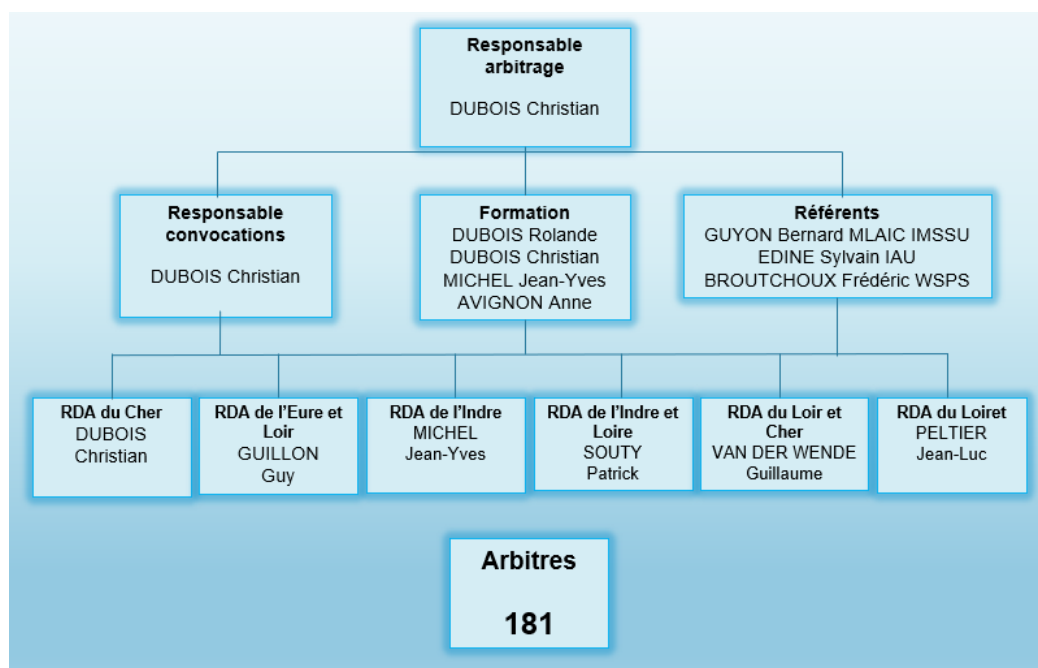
Responsable arbitrage

DUBOIS Christian

Responsable convocations

DUBOIS Christian

Formation
DUBOIS Rolande
DUBOIS Christian
MICHEL Jean-Yves
AVIGNON Anne

Référents
GUYON Bernard MLAIC IMSSU
EDINE Sylvain IAU
BROUTCHOUX Frédéric WSPS

RDA du Cher
DUBOIS
Christian

RDA de l'Eure et Loir
GUILLON
Guy

RDA de l'Indre
MICHEL
Jean-Yves

RDA de l'Indre et Loire
SOUTY
Patrick

RDA du Loir et Cher
VAN DER WENDE
Guillaume

RDA du Loiret
PELTIER
Jean-Luc

Arbitres

181